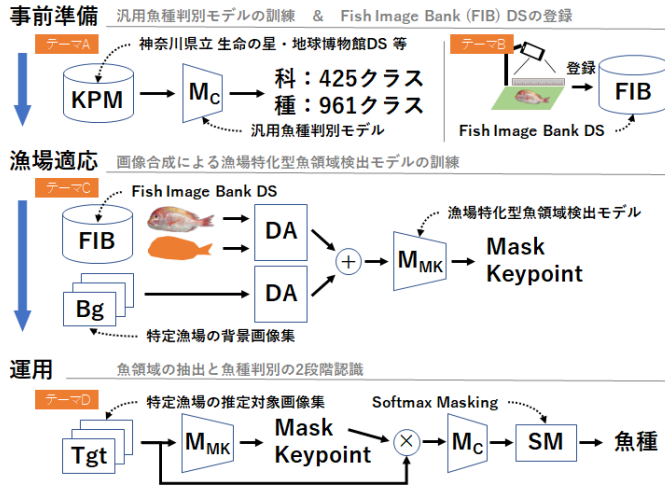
事前準備　汎用魚種判別モデルの訓練　&　Fish Image Bank (FIB) DSの登録

テーマA
神奈川県立 生命の星・地球博物館DS 等
KPM
$M_C$
科：425クラス
種：961クラス
汎用魚種判別モデル

テーマB
登録
FIB
Fish Image Bank DS

漁場適応　画像合成による漁場特化型魚領域検出モデルの訓練

テーマC
Fish Image Bank DS
FIB
DA
DA
Bg
+
$M_{MK}$
漁場特化型魚領域検出モデル
Mask
Keypoint
特定漁場の背景画像集

運用　魚領域の抽出と魚種判別の2段階認識

テーマD
特定漁場の推定対象画像集
Tgt
$M_{MK}$
Mask
Keypoint
Softmax Masking
×
$M_C$
SM
魚種